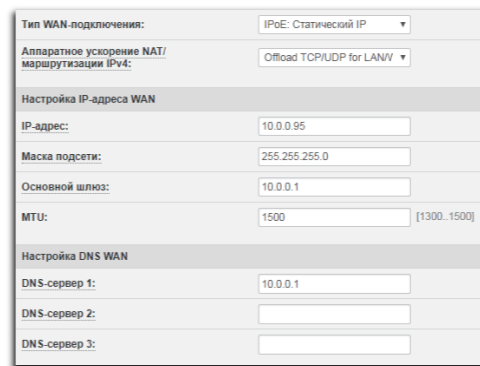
| | |
|---|---|
| Тип WAN-подключения: | IPoE: Статический IP ▼ |
| Аппаратное ускорение NAT/ маршрутизации IPv4: | Offload TCP/UDP for LAN/W ▼ |

Настройка IP-адреса WAN

| | | |
|---|---|---|
| IP-адрес: | 10.0.0.95 | |
| Маска подсети: | 255.255.255.0 | |
| Основной шлюз: | 10.0.0.1 | |
| MTU: | 1500 | [1300..1500] |

Настройка DNS WAN

| | |
|---|---|
| DNS-сервер 1: | 10.0.0.1 |
| DNS-сервер 2: | |
| DNS-сервер 3: | |